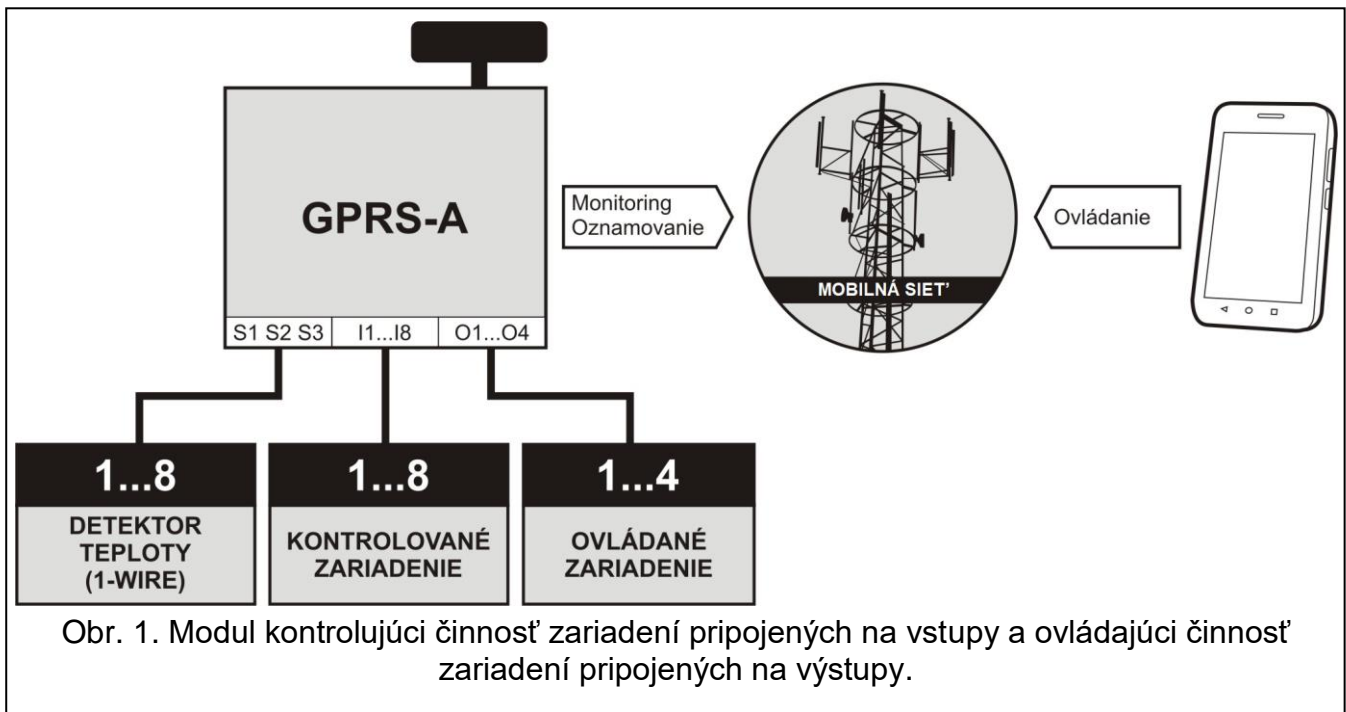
GPRS-A

S1 S2 S3
I1...I8
O1...O4

Monitoring
Oznamovanie

MOBILNÁ SIET'

Ovládanie

1...8
DETEKTOR TEPLOTY (1-WIRE)

1...8
KONTROLOVANÉ ZARIADENIE

1...4
OVLÁDANÉ ZARIADENIE

Obr. 1. Modul kontrolujúci činnosť zariadení pripojených na vstupy a ovládajúci činnosť zariadení pripojených na výstupy.